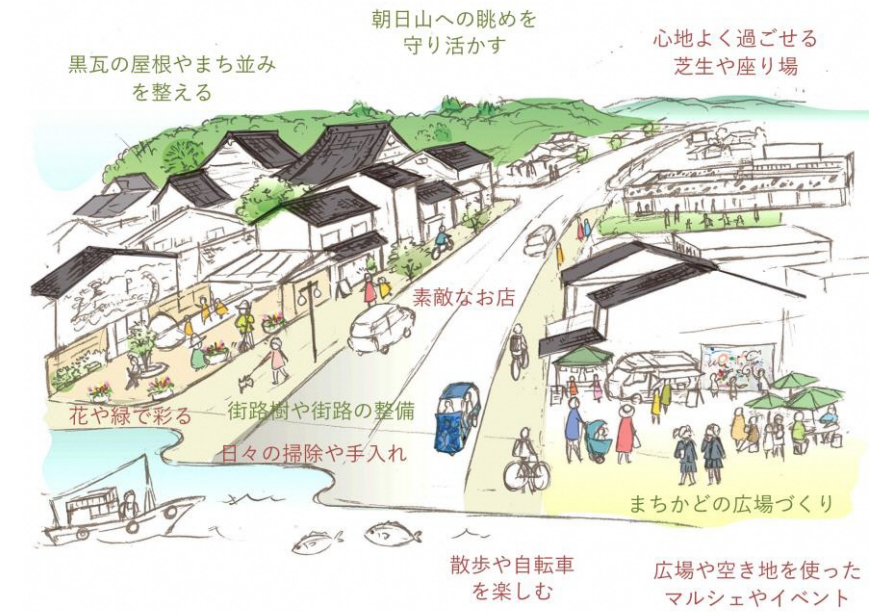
朝日山への眺めを守り活かす

黒瓦の屋根やまち並みを整える

心地よく過ごせる芝生や座り場

素敵なお店

花や緑で彩る

街路樹や街路の整備

日々の掃除や手入れ

まちかどの広場づくり

散歩や自転車を楽しむ

広場や空き地を使ったマルシェやイベント